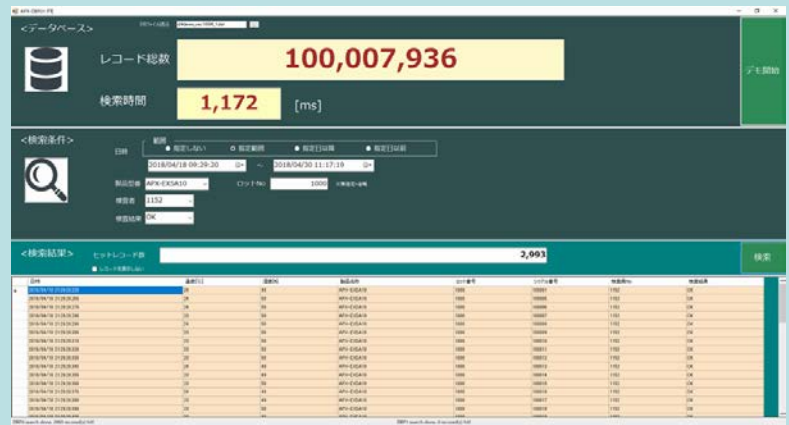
AFX-DBサンプル

<データベース>

DBファイル選択 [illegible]

レコード総数 100,007,936

検索時間 1,172 [ms]

デモ開始

<検索条件>

範囲

日時

指定しない 指定範囲 指定日以降 指定日以前

2018/04/18 09:29:20 ～ 2018/04/30 11:17:19

製品型番 AFX-EKSA10

ロットNo. 1000

検査者 1152

検査結果 OK

<検索結果>

ヒットレコード数 2,093

レコードを表示しない

検索

| 日時 | 温度(℃) | 湿度(%) | 製品名称 | ロット番号 | シリアル番号 | 検査員No. | 検査結果 |
|---|---|---|---|---|---|---|---|
| 2018/04/18 21:29:20.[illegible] | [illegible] | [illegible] | AFX-EKSA10 | 1000 | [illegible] | 1152 | OK |